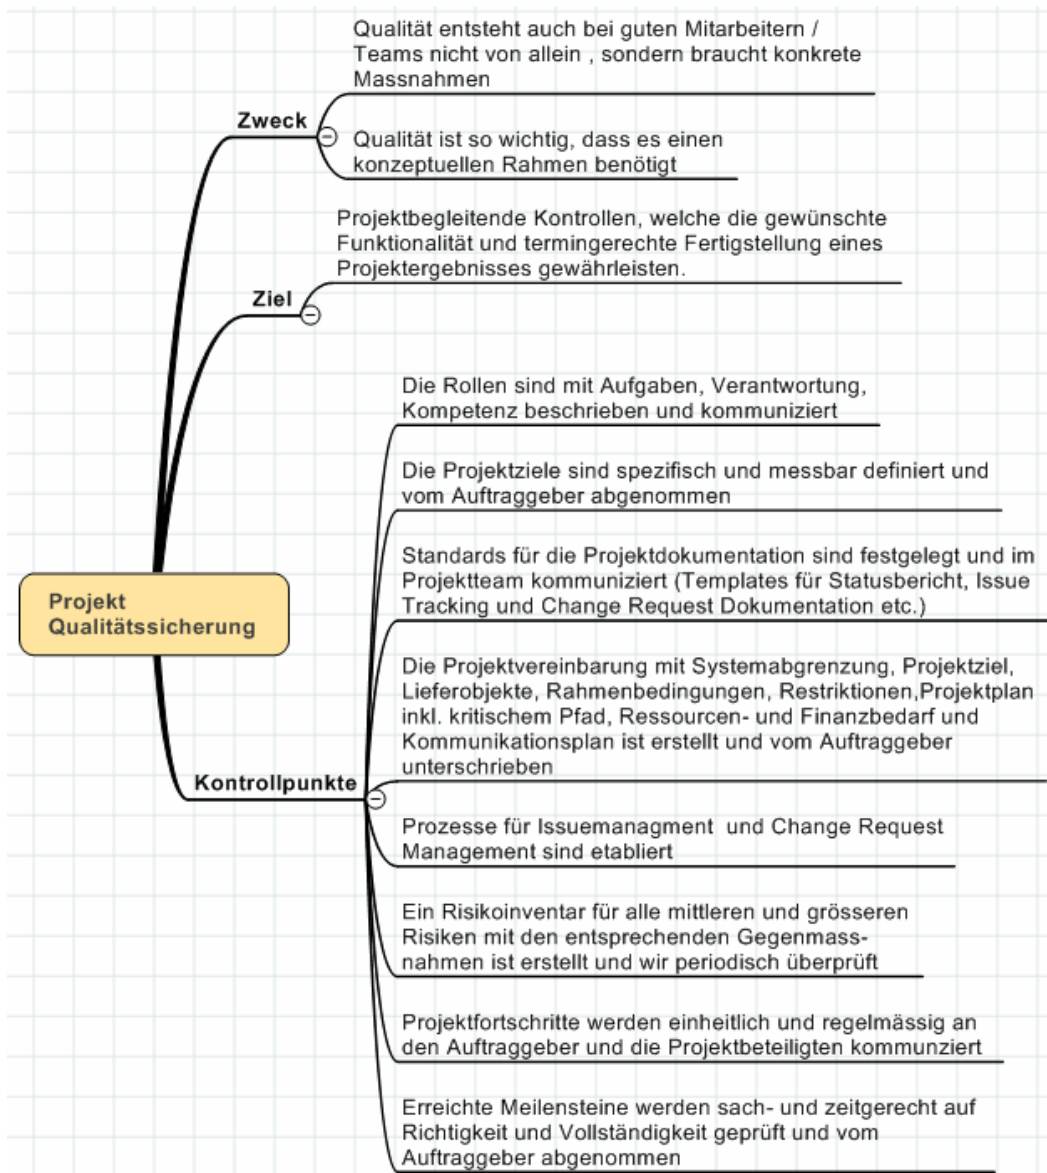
Projekt Qualitätssicherung

Zweck

Qualität entsteht auch bei guten Mitarbeitern / Teams nicht von allein , sondern braucht konkrete Massnahmen

Qualität ist so wichtig, dass es einen konzeptuellen Rahmen benötigt

Ziel

Projektbegleitende Kontrollen, welche die gewünschte Funktionalität und termingerechte Fertigstellung eines Projektergebnisses gewährleisten.

Kontrollpunkte

Die Rollen sind mit Aufgaben, Verantwortung, Kompetenz beschrieben und kommuniziert

Die Projektziele sind spezifisch und messbar definiert und vom Auftraggeber abgenommen

Standards für die Projektdokumentation sind festgelegt und im Projektteam kommuniziert (Templates für Statusbericht, Issue Tracking und Change Request Dokumentation etc.)

Die Projektvereinbarung mit Systemabgrenzung, Projektziel, Lieferobjekte, Rahmenbedingungen, Restriktionen,Projektplan inkl. kritischem Pfad, Ressourcen- und Finanzbedarf und Kommunikationsplan ist erstellt und vom Auftraggeber unterschrieben

Prozesse für Issuemanagment  und Change Request Management sind etabliert

Ein Risikoinventar für alle mittleren und grösseren Risiken mit den entsprechenden Gegenmassnahmen ist erstellt und wir periodisch überprüft

Projektfortschritte werden einheitlich und regelmässig an den Auftraggeber und die Projektbeteiligten kommunziert

Erreichte Meilensteine werden sach- und zeitgerecht auf Richtigkeit und Vollständigkeit geprüft und vom Auftraggeber abgenommen